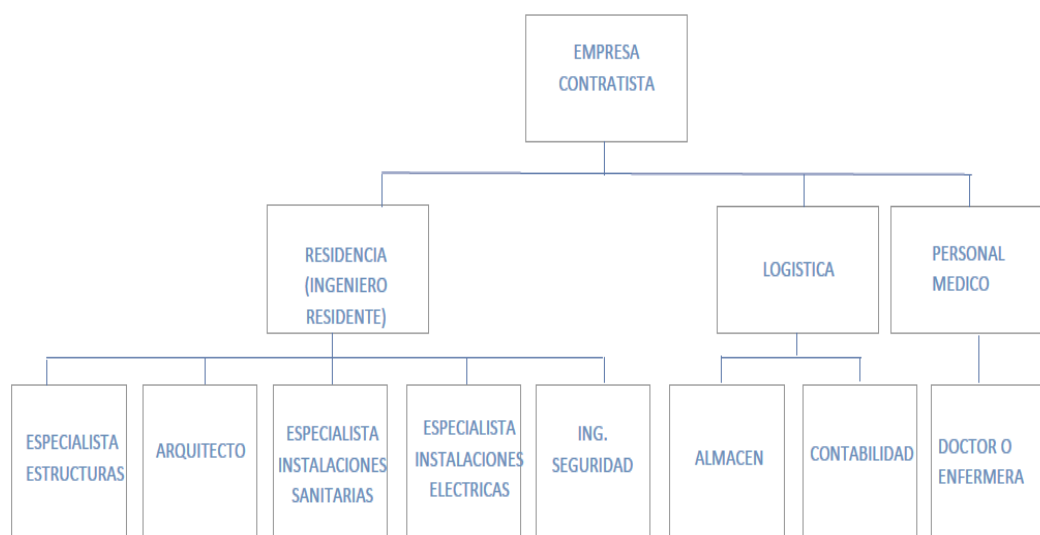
EMPRESA CONTRATISTA

RESIDENCIA (INGENIERO RESIDENTE)

LOGISTICA

PERSONAL MEDICO

ESPECIALISTA ESTRUCTURAS

ARQUITECTO

ESPECIALISTA INSTALACIONES SANITARIAS

ESPECIALISTA INSTALACIONES ELECTRICAS

ING. SEGURIDAD

ALMACEN

CONTABILIDAD

DOCTOR O ENFERMERA